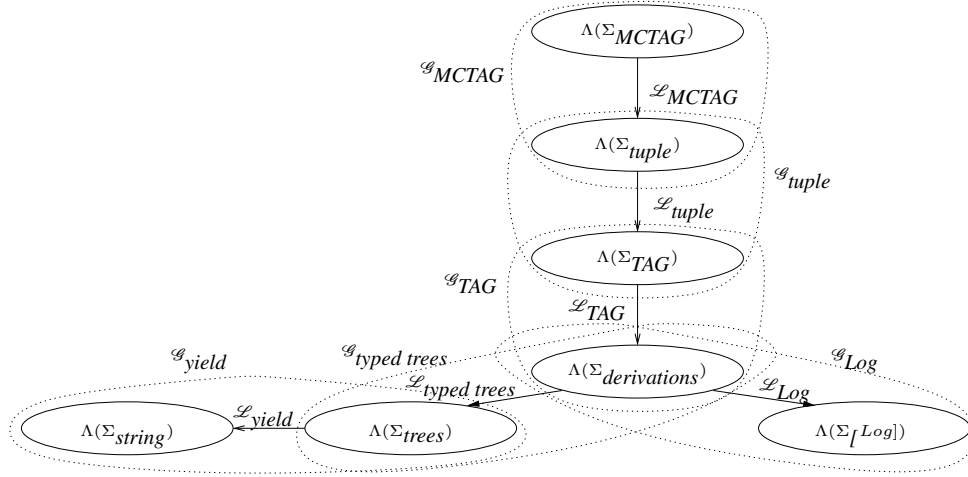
$\Lambda(\Sigma_{MCTAG})$

$\mathscr{G}_{MCTAG}$

$\mathscr{L}_{MCTAG}$

$\Lambda(\Sigma_{tuple})$

$\mathscr{G}_{tuple}$

$\mathscr{L}_{tuple}$

$\Lambda(\Sigma_{TAG})$

$\mathscr{G}_{TAG}$

$\mathscr{L}_{TAG}$

$\mathscr{G}_{yield}$

$\mathscr{G}_{typed\ trees}$

$\Lambda(\Sigma_{derivations})$

$\mathscr{G}_{Log}$

$\mathscr{L}_{typed\ trees}$

$\mathscr{L}_{Log}$

$\Lambda(\Sigma_{string})$

$\mathscr{L}_{yield}$

$\Lambda(\Sigma_{trees})$

$\Lambda(\Sigma_{\mathcal{L}^{Log}})$